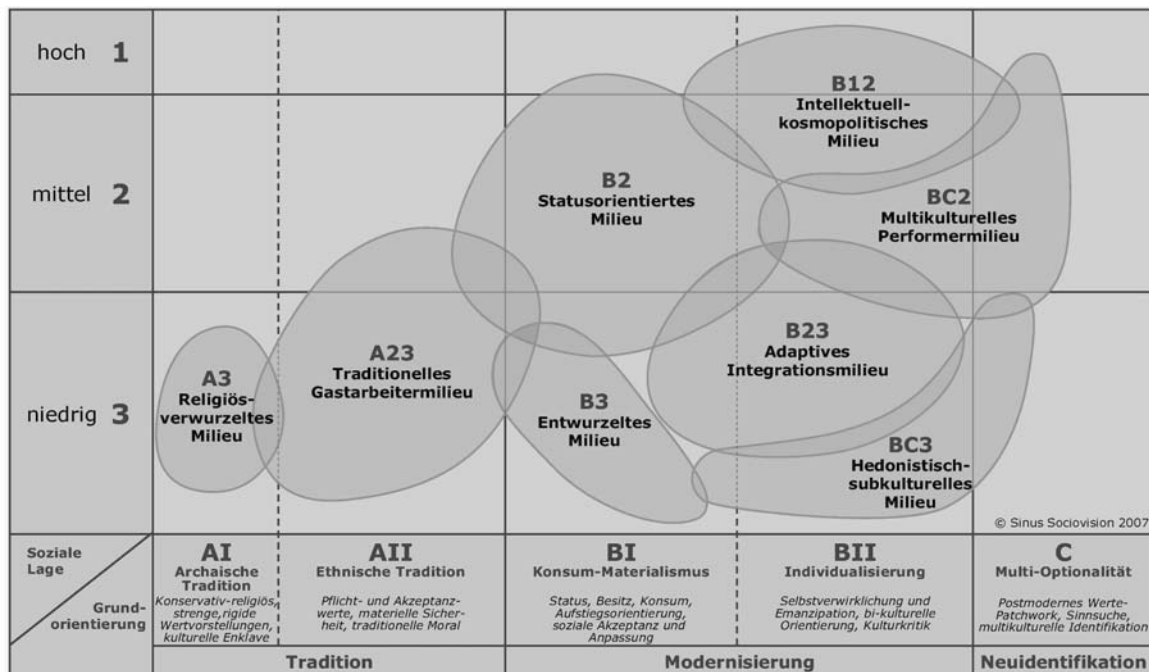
hoch 1

mittel 2

niedrig 3

B12
Intellektuell-kosmopolitisches Milieu

B2
Statusorientiertes Milieu

BC2
Multikulturelles Performermilieu

B23
Adaptives Integrationsmilieu

A23
Traditionelles Gastarbeitermilieu

A3
Religiösverwurzeltes Milieu

B3
Entwurzeltes Milieu

BC3
Hedonistisch-subkulturelles Milieu

© Sinus Sociovision 2007

Soziale Lage

Grundorientierung

AI
Archaische Tradition
Konservativ-religiös, strenge, rigide Wertvorstellungen, kulturelle Enklave

AII
Ethnische Tradition
Pflicht- und Akzeptanzwerte, materielle Sicherheit, traditionelle Moral

BI
Konsum-Materialismus
Status, Besitz, Konsum, Aufstiegsorientierung, soziale Akzeptanz und Anpassung

BII
Individualisierung
Selbstverwirklichung und Emanzipation, bi-kulturelle Orientierung, Kulturkritik

C
Multi-Optionalität
Postmodernes Werte-Patchwork, Sinnsuche, multikulturelle Identifikation

Tradition

Modernisierung

Neuidentifikation